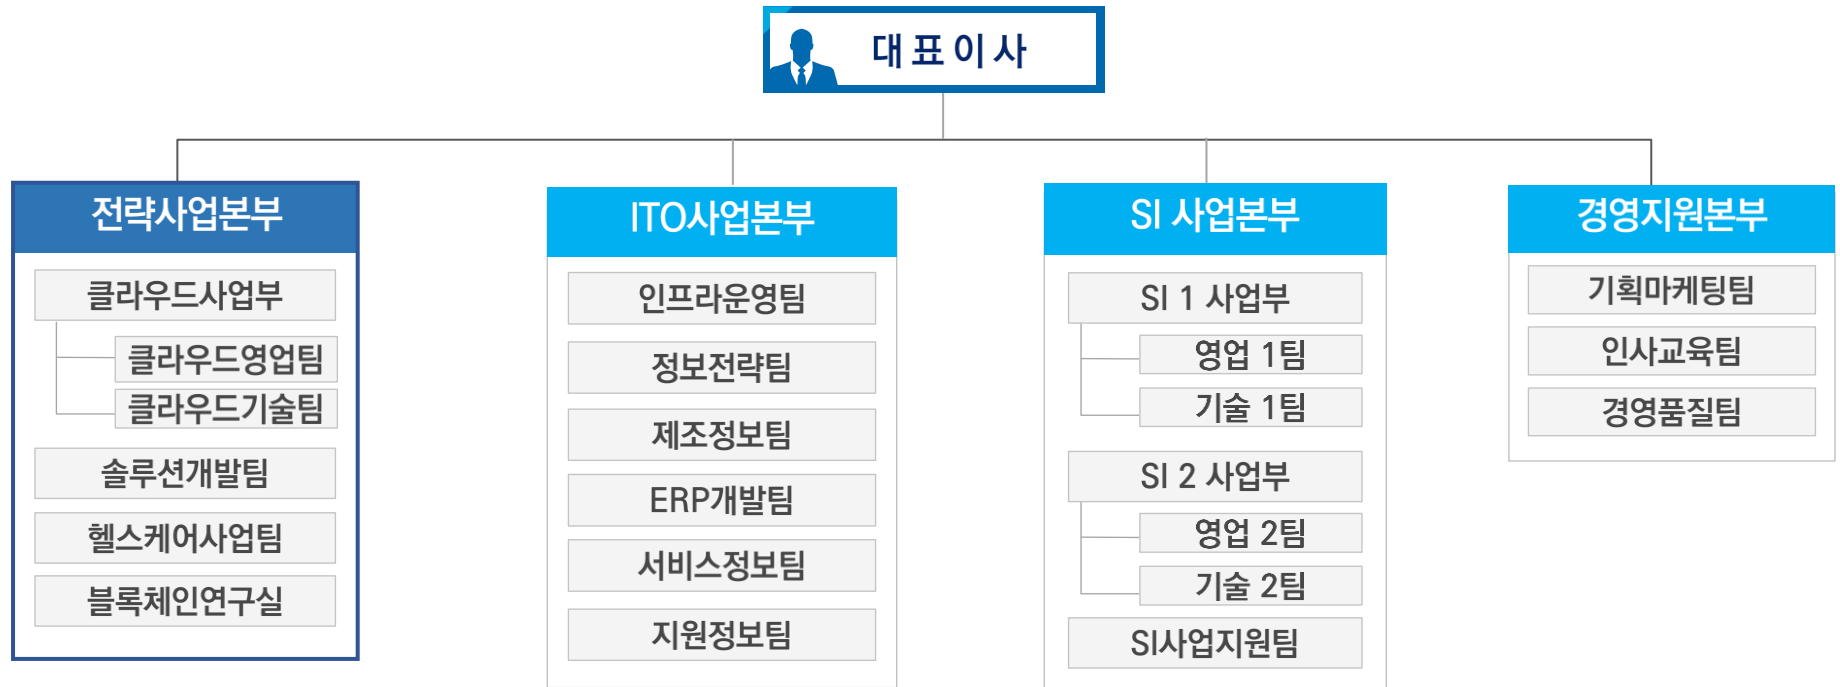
대표이사

전략사업본부
클라우드사업부
클라우드영업팀
클라우드기술팀
솔루션개발팀
헬스케어사업팀
블록체인연구실

ITO사업본부
인프라운영팀
정보전략팀
제조정보팀
ERP개발팀
서비스정보팀
지원정보팀

SI 사업본부
SI 1 사업부
영업 1팀
기술 1팀
SI 2 사업부
영업 2팀
기술 2팀
SI사업지원팀

경영지원본부
기획마케팅팀
인사교육팀
경영품질팀